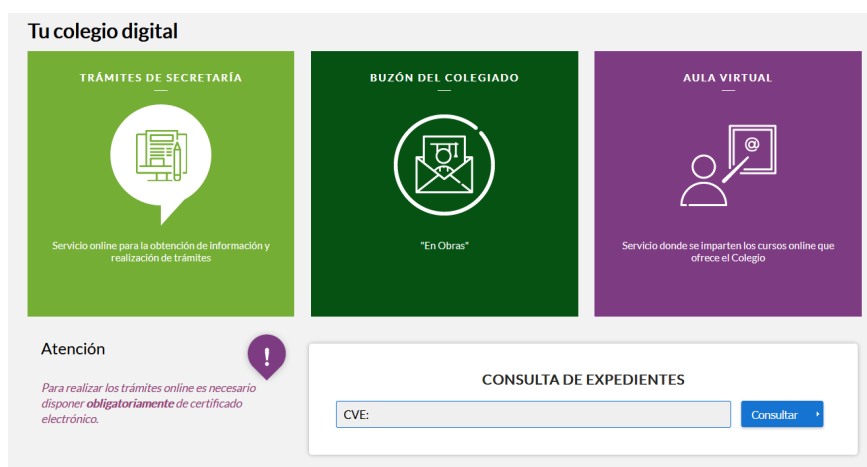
Tu colegio digital

TRÁMITES DE SECRETARÍA

Servicio online para la obtención de información y realización de trámites

BUZÓN DEL COLEGIADO

"En Obras"

AULA VIRTUAL

Servicio donde se imparten los cursos online que ofrece el Colegio

Atención

!

Para realizar los trámites online es necesario disponer **obligatoriamente** de certificado electrónico.

CONSULTA DE EXPEDIENTES

CVE:

Consultar